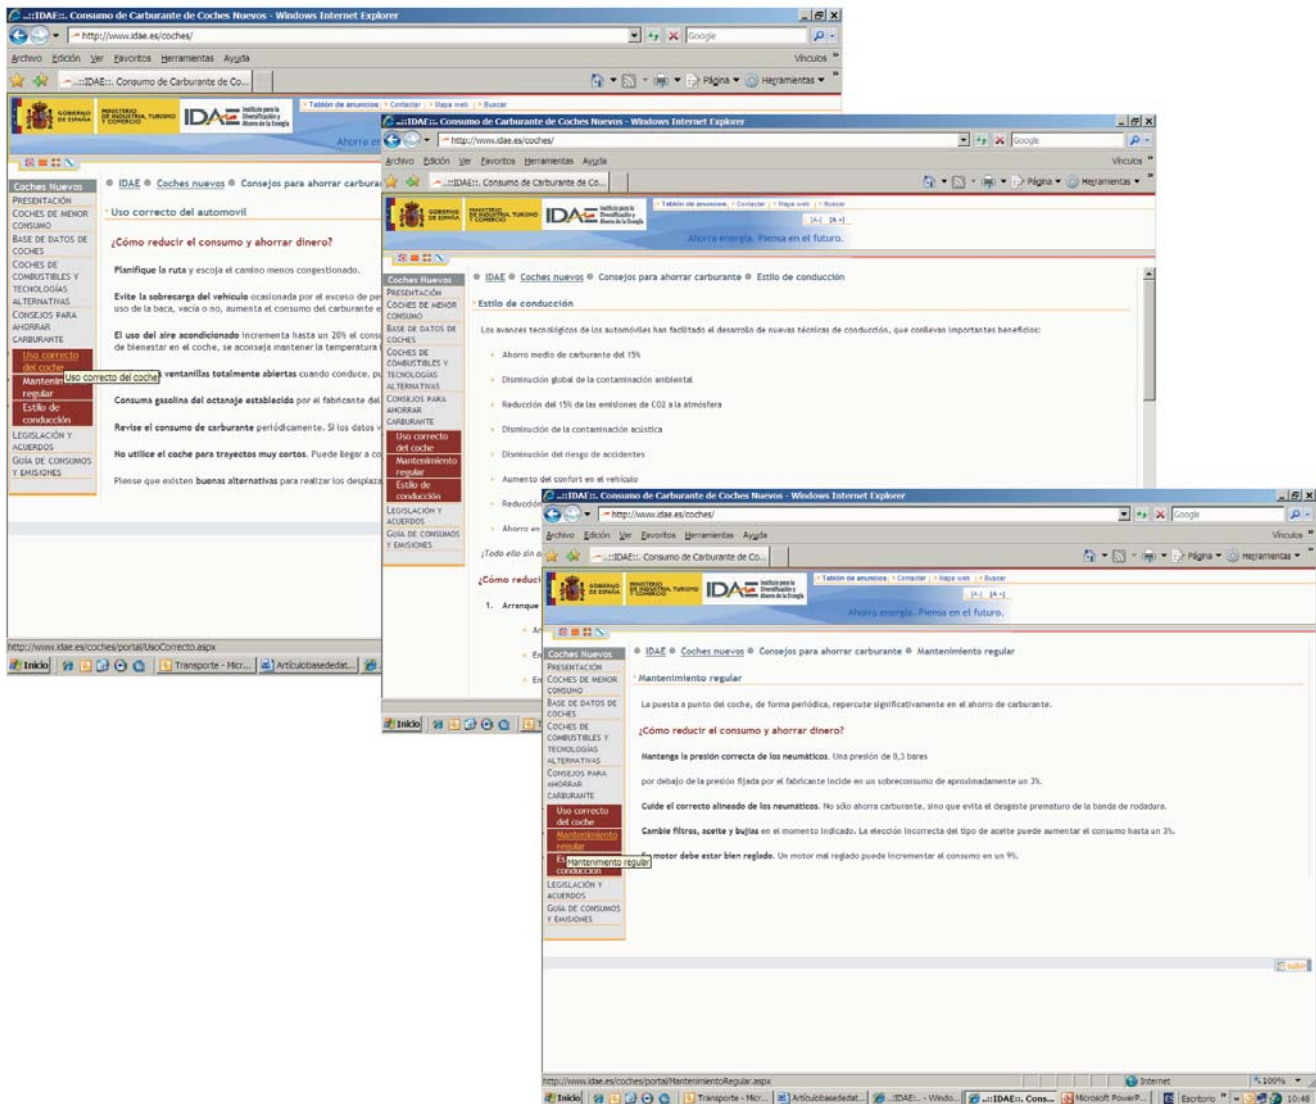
.::IDAE::. Consumo de Carburante de Coches Nuevos - Windows Internet Explorer

http://www.idae.es/coches/

Archivo Edición Ver Favoritos Herramientas Ayuda

Vínculos

.::IDAE::. Consumo de Carburante de Co...

Página Herramientas

GOBIERNO DE ESPAÑA MINISTERIO DE INDUSTRIA, TURISMO Y COMERCIO IDAE Instituto para la Diversificación y Ahorro de la Energía

Tablón de anuncios | Contactar | Mapa web | Buscar

Ahorra en

Coches Nuevos
PRESENTACIÓN
COCHES DE MENOR CONSUMO
BASE DE DATOS DE COCHES
COCHES DE COMBUSTIBLES Y TECNOLOGÍAS ALTERNATIVAS
CONSEJOS PARA AHORRAR CARBURANTE
Uso correcto del coche
Mantenimiento regular
Estilo de conducción
LEGISLACIÓN Y ACUERDOS
GUÍA DE CONSUMOS Y EMISIONES

Uso correcto del coche

IDAE Coches nuevos Consejos para ahorrar carburan

Uso correcto del automovil

¿Cómo reducir el consumo y ahorrar dinero?

Planifique la ruta y escoja el camino menos congestionado.

Evite la sobrecarga del vehículo ocasionada por el exceso de pe uso de la baca, vacía o no, aumenta el consumo del carburante e

El uso del aire acondicionado incrementa hasta un 20% el cons de bienestar en el coche, se aconseja mantener la temperatura

ventanillas totalmente abiertas cuando conduce, pu

Consuma gasolina del octanaje establecido por el fabricante del

Revise el consumo de carburante periódicamente. Si los datos v

No utilice el coche para trayectos muy cortos. Puede llegar a co

Piense que existen buenas alternativas para realizar los desplaza

http://www.idae.es/coches/portal/UsoCorrecto.aspx

Inicio Transporte - Micr... Artículobasededat...

.::IDAE::. Consumo de Carburante de Coches Nuevos - Windows Internet Explorer

http://www.idae.es/coches/

Archivo Edición Ver Favoritos Herramientas Ayuda

Vínculos

.::IDAE::. Consumo de Carburante de Co...

Página Herramientas

Tablón de anuncios | Contactar | Mapa web | Buscar

|A-| |A+|

Ahorra energía. Piensa en el futuro.

IDAE Coches nuevos Consejos para ahorrar carburante Estilo de conducción

Estilo de conducción

Los avances tecnológicos de los automóviles han facilitado el desarrollo de nuevas técnicas de conducción, que conllevan importantes beneficios:

Ahorro medio de carburante del 15%

Disminución global de la contaminación ambiental

Reducción del 15% de las emisiones de CO2 a la atmósfera

Disminución de la contaminación acústica

Disminución del riesgo de accidentes

Aumento del confort en el vehículo

Reducció

Ahorro en

¡Todo ello sin a

¿Cómo reduci

1. Arranque

Ar

En

En

Inicio

.::IDAE::. Consumo de Carburante de Coches Nuevos - Windows Internet Explorer

http://www.idae.es/coches/

Archivo Edición Ver Favoritos Herramientas Ayuda

Vínculos

.::IDAE::. Consumo de Carburante de Co...

Página Herramientas

Tablón de anuncios | Contactar | Mapa web | Buscar

|A-| |A+|

Ahorra energía. Piensa en el futuro.

IDAE Coches nuevos Consejos para ahorrar carburante Mantenimiento regular

Mantenimiento regular

La puesta a punto del coche, de forma periódica, repercute significativamente en el ahorro de carburante.

¿Cómo reducir el consumo y ahorrar dinero?

Mantenga la presión correcta de los neumáticos. Una presión de 0,3 bares

por debajo de la presión fijada por el fabricante incide en un sobreconsumo de aproximadamente un 3%.

Cuide el correcto alineado de los neumáticos. No sólo ahorra carburante, sino que evita el desgaste prematuro de la banda de rodadura.

Cambie filtros, aceite y bujías en el momento indicado. La elección incorrecta del tipo de aceite puede aumentar el consumo hasta un 3%.

motor debe estar bien reglado. Un motor mal reglado puede incrementar el consumo en un 9%.

Mantenimiento regular

subir

http://www.idae.es/coches/portal/MantenimientoRegular.aspx

Internet 100%

Inicio Transporte - Micr... Artículobasededat... .::IDAE::. - Windo... .::IDAE::. Cons... Microsoft PowerP... Escritorio 10:48